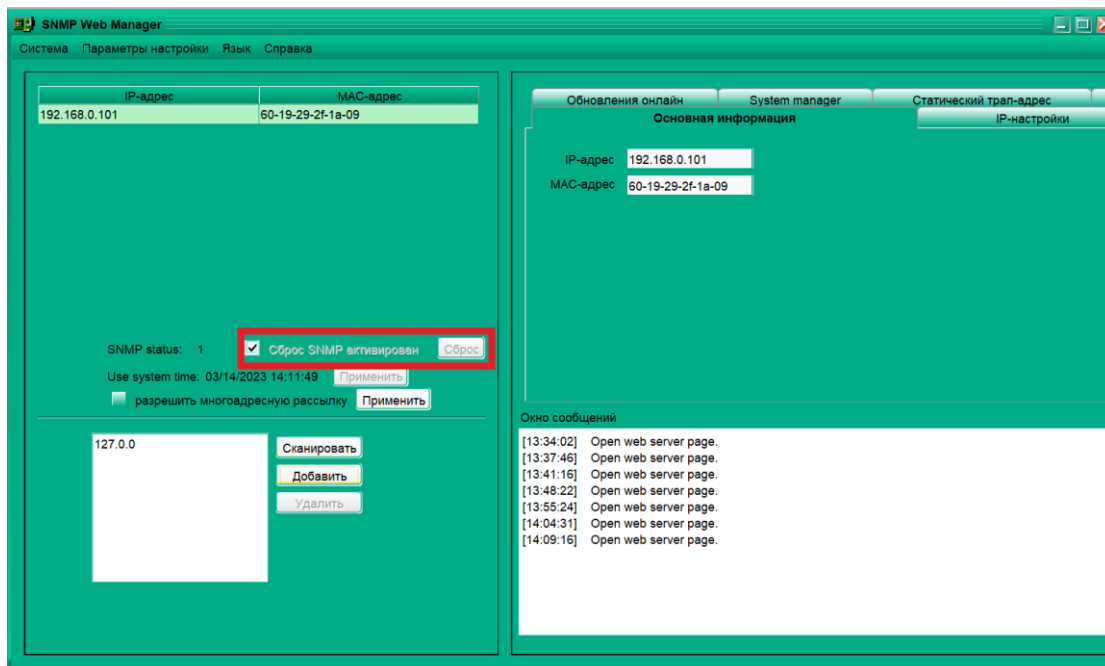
SNMP Web Manager

Система Параметры настройки Язык Справка

| IP-адрес | MAC-адрес |
|---|---|
| 192.168.0.101 | 60-19-29-2f-1a-09 |

SNMP status: 1
Сброс SNMP активирован
Сброс

Use system time: 03/14/2023 14:11:49
Применить

разрешить многоадресную рассылку
Применить

127.0.0

Сканировать
Добавить
Удалить

Обновления онлайн
System manager
Статический трап-адрес
Основная информация
IP-настройки

IP-адрес 192.168.0.101
MAC-адрес 60-19-29-2f-1a-09

Окно сообщений

[13:34:02] Open web server page.
[13:37:46] Open web server page.
[13:41:16] Open web server page.
[13:48:22] Open web server page.
[13:55:24] Open web server page.
[14:04:31] Open web server page.
[14:09:16] Open web server page.